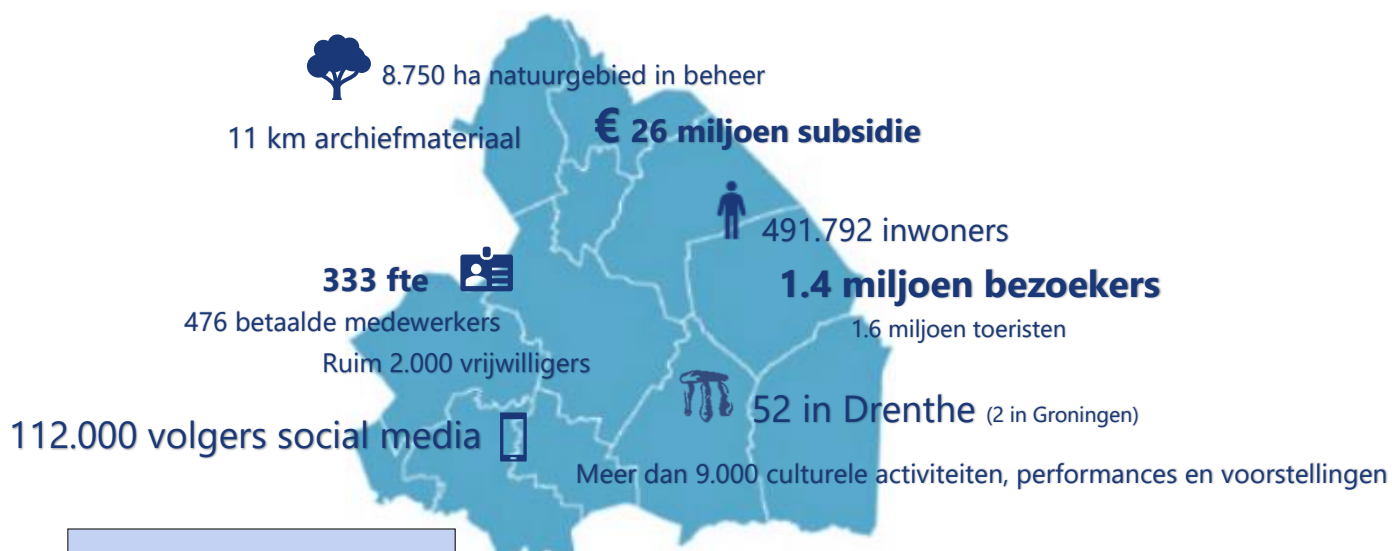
8.750 ha natuurgebied in beheer

11 km archiefmateriaal

€ 26 miljoen subsidie

491.792 inwoners

333 fte

1.4 miljoen bezoekers

476 betaalde medewerkers

1.6 miljoen toeristen

Ruim 2.000 vrijwilligers

52 in Drenthe (2 in Groningen)

112.000 volgers social media

Meer dan 9.000 culturele activiteiten, performances en voorstellingen